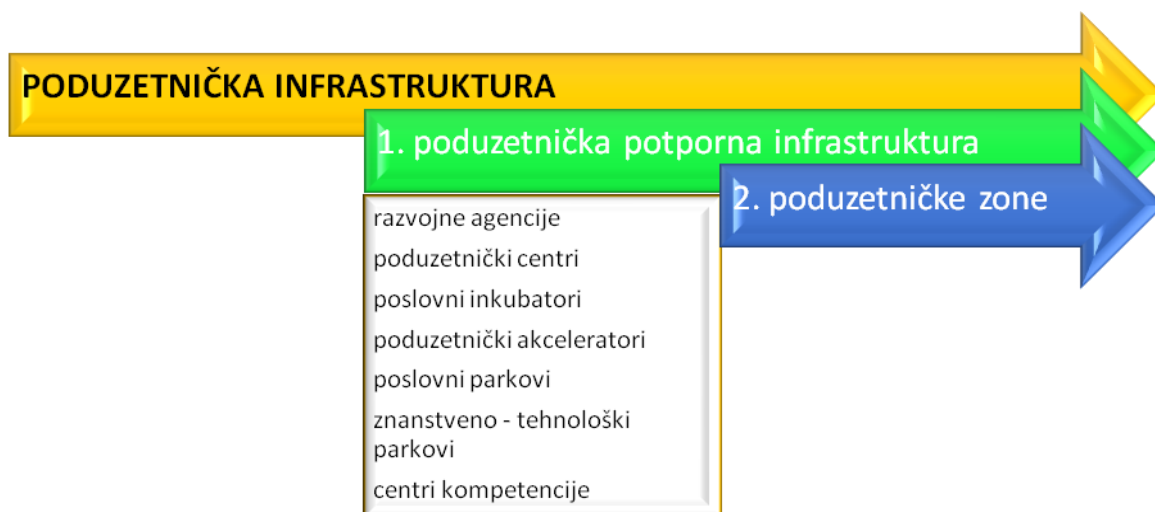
PODUZETNIČKA INFRASTRUKTURA

1. poduzetnička potporna infrastruktura

2. poduzetničke zone

razvojne agencije
poduzetnički centri
poslovni inkubatori
poduzetnički akceleratori
poslovni parkovi
znanstveno - tehnološki parkovi
centri kompetencije